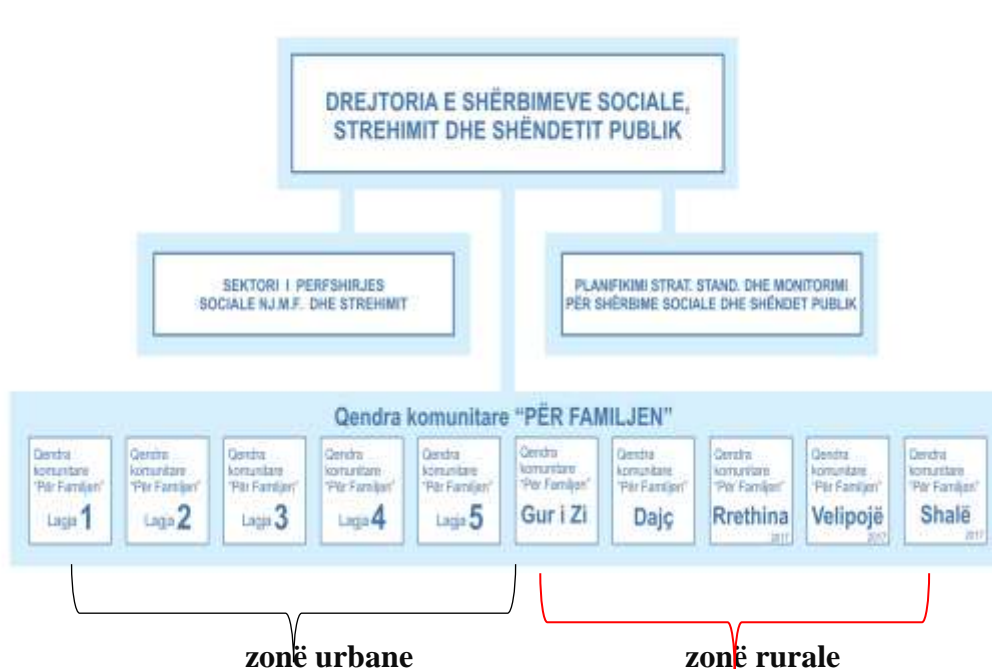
DREJTORIA E SHËRBIMEVE SOCIALE, STREHIMIT DHE SHËNDETIT PUBLIK

SEKTORI I PERFSHIRJES SOCIALE NJ.M.F. DHE STREHIMIT

PLANIFIKIMI STRAT. STAND. DHE MONITORIMI PËR SHËRBIME SOCIALE DHE SHËNDET PUBLIK

Qendra komunitare "PËR FAMILJEN"

Qendra komunitare "Për Familjen" Lagja 1

Qendra komunitare "Për Familjen" Lagja 2

Qendra komunitare "Për Familjen" Lagja 3

Qendra komunitare "Për Familjen" Lagja 4

Qendra komunitare "Për Familjen" Lagja 5

Qendra komunitare "Për Familjen" Gur i Zi

Qendra komunitare "Për Familjen" Dajç

Qendra komunitare "Për Familjen" Rrethina 2017

Qendra komunitare "Për Familjen" Velipojë 2017

Qendra komunitare "Për Familjen" Shalë 2017

zonë urbane

zonë rurale